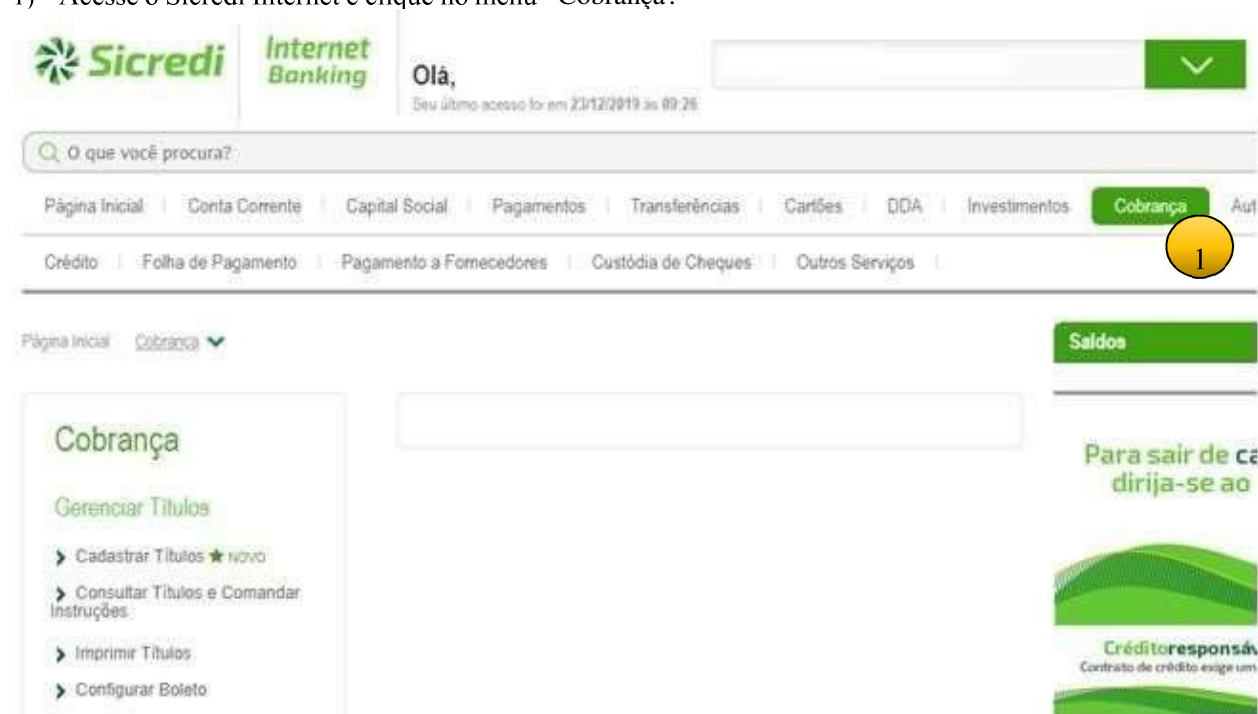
1) Acesse o Sicredi Internet e clique no menu "Cobrança".

Sicredi Internet Banking

Olá,

Seu último acesso foi em 23/12/2019 às 09:26

O que você procura?

Página Inicial | Conta Corrente | Capital Social | Pagamentos | Transferências | Cartões | DDA | Investimentos | Cobrança | Aut

Crédito | Folha de Pagamento | Pagamento a Fornecedores | Custódia de Cheques | Outros Serviços |

1

Página Inicial Cobrança

Saldos

Cobrança

Gerenciar Títulos

Cadastrar Títulos NOVO

Consultar Títulos e Comandar Instruções

Imprimir Títulos

Configurar Boleto

Para sair de ca dirija-se ao

Créditoresponsáv
Contrato de crédito exige um